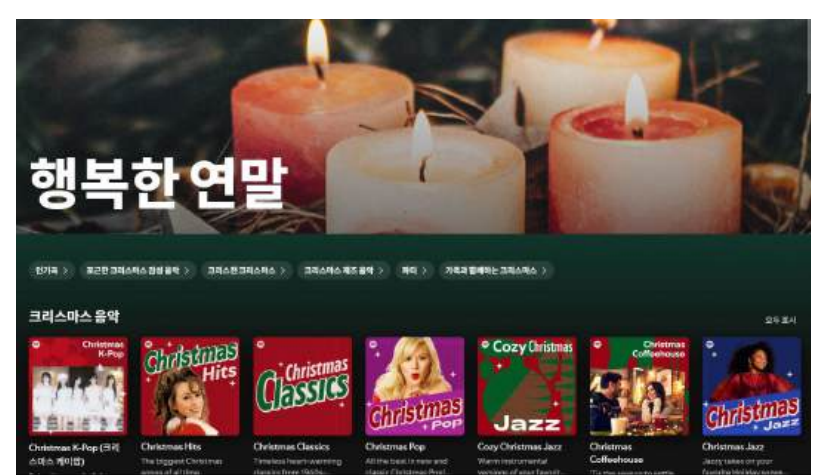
행복한 연말

인기곡 > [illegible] > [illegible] > 크리스마스 재즈 음악 > 파티 > 가족과 함께하는 크리스마스 >

크리스마스 음악

모두 표시

Christmas K-Pop

Christmas Hits

Christmas Classics

Christmas Pop

Cozy Christmas Jazz

Christmas Coffeehouse

Christmas Jazz

Christmas K-Pop (크리스마스 케이팝)

Christmas Hits
The biggest Christmas songs of all time.

Christmas Classics
Timeless heart-warming classics from 1950s...

Christmas Pop
All the best in new and classic Christmas Pop!

Cozy Christmas Jazz
Warm instrumental versions of your favorit...

Christmas Coffeehouse
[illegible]

Christmas Jazz
Jazzy takes on your favorite holiday tunes...